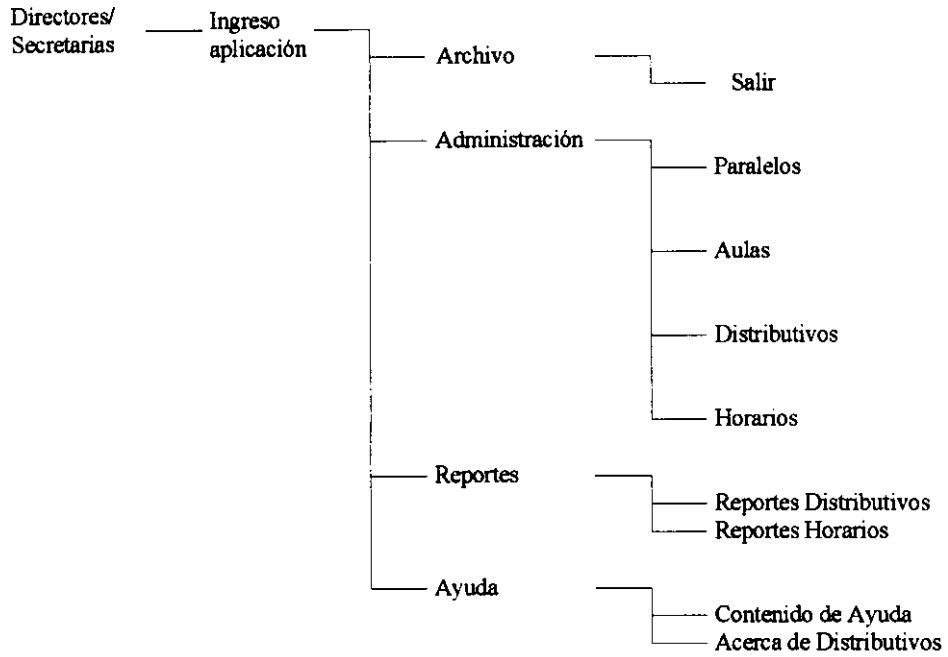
Directores/ Secretarias

Ingreso aplicación

Archivo

Salir

Administración

Paralelos

Aulas

Distributivos

Horarios

Reportes

Reportes Distributivos

Reportes Horarios

Ayuda

Contenido de Ayuda

Acerca de Distributivos